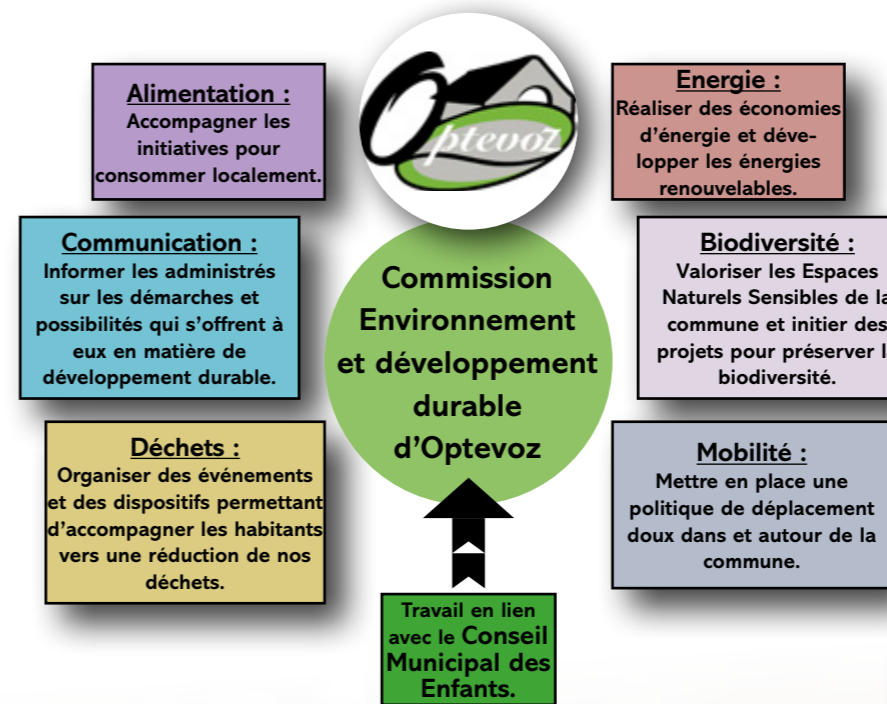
Alimentation :
Accompagner les initiatives pour consommer localement.

Optevoz

Energie :
Réaliser des économies d'énergie et développer les énergies renouvelables.

Communication :
Informer les administrés sur les démarches et possibilités qui s'offrent à eux en matière de développement durable.

Commission Environnement et développement durable d'Optevoz

Biodiversité :
Valoriser les Espaces Naturels Sensibles de la commune et initier des projets pour préserver l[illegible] biodiversité.

Déchets :
Organiser des événements et des dispositifs permettant d'accompagner les habitants vers une réduction de nos déchets.

Mobilité :
Mettre en place une politique de déplacement doux dans et autour de la commune.

Travail en lien avec le Conseil Municipal des Enfants.